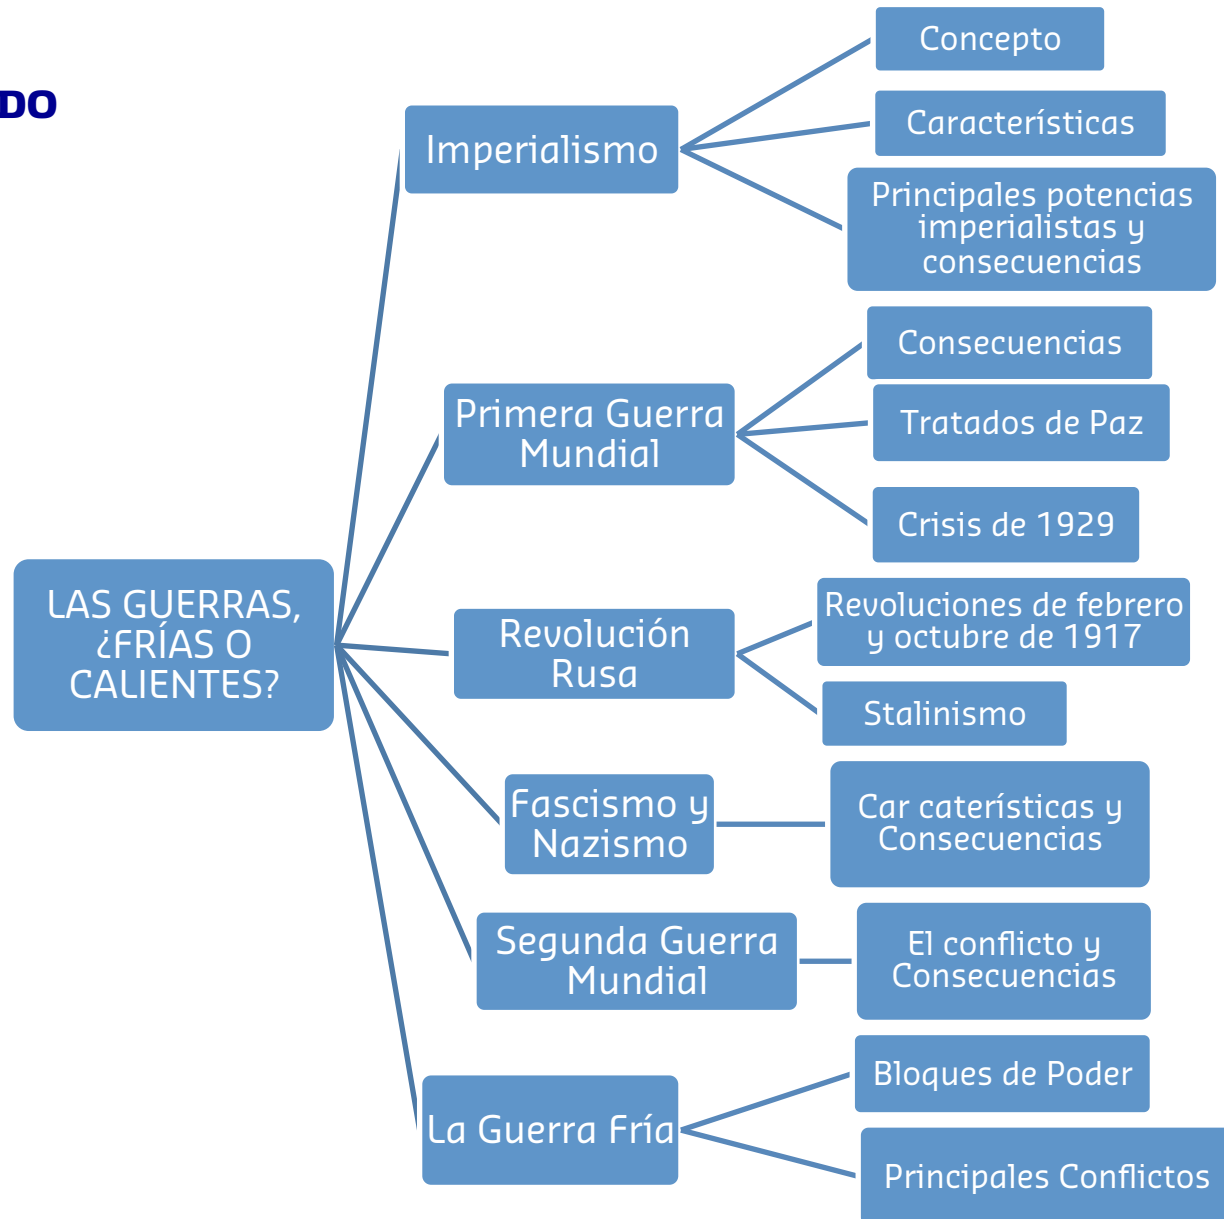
DO

LAS GUERRAS, ¿FRÍAS O CALIENTES?

Imperialismo

Concepto

Características

Principales potencias imperialistas y consecuencias

Primera Guerra Mundial

Consecuencias

Tratados de Paz

Crisis de 1929

Revolución Rusa

Revoluciones de febrero y octubre de 1917

Stalinismo

Fascismo y Nazismo

Car caterísticas y Consecuencias

Segunda Guerra Mundial

El conflicto y Consecuencias

La Guerra Fría

Bloques de Poder

Principales Conflictos